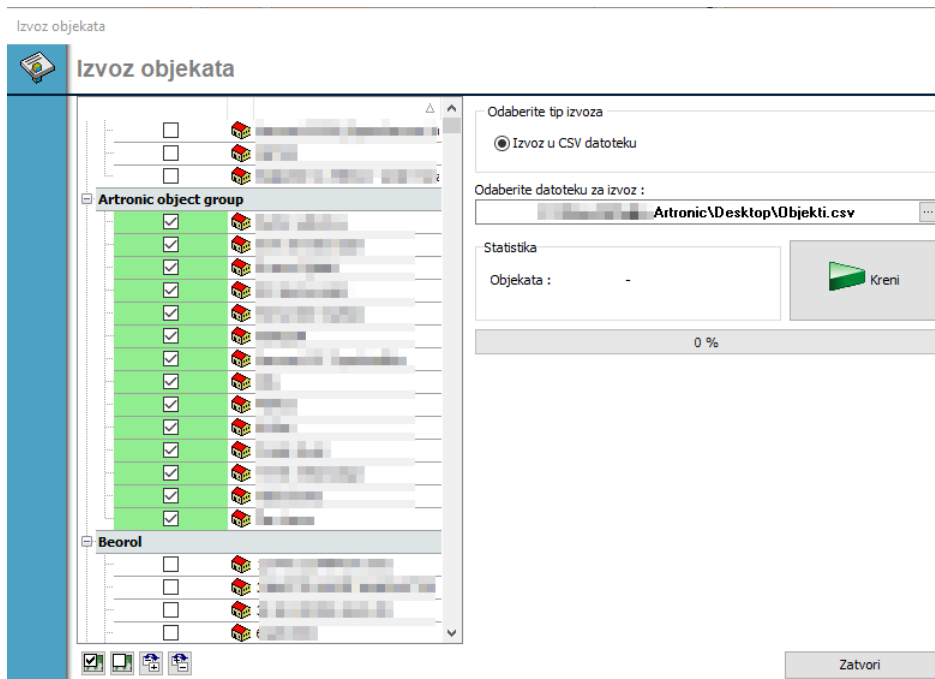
Izvoz objekata

Izvoz objekata

Artronic object group

Beorol

Odaberite tip izvoza

Izvoz u CSV datoteku

Odaberite datoteku za izvoz :

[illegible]Artronic\Desktop\Objekti.csv

...

Statistika

Objekata : -

Kreni

0 %

Zatvori